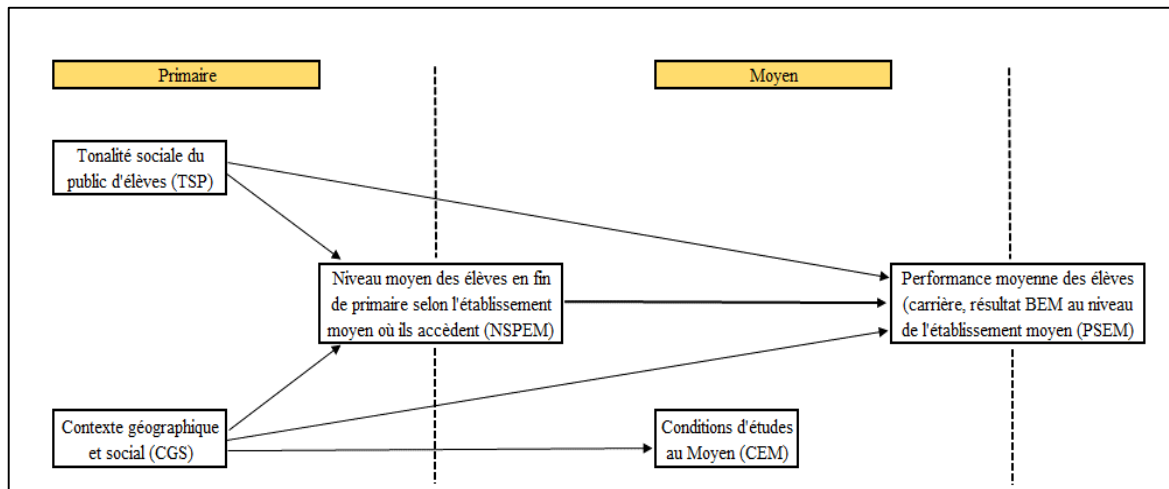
Primaire

Moyen

Tonalité sociale du public d'élèves (TSP)

Niveau moyen des élèves en fin de primaire selon l'établissement moyen où ils accèdent (NSPEM)

Performance moyenne des élèves (carrière, résultat BEM au niveau de l'établissement moyen (PSEM)

Contexte géographique et social (CGS)

Conditions d'études au Moyen (CEM)